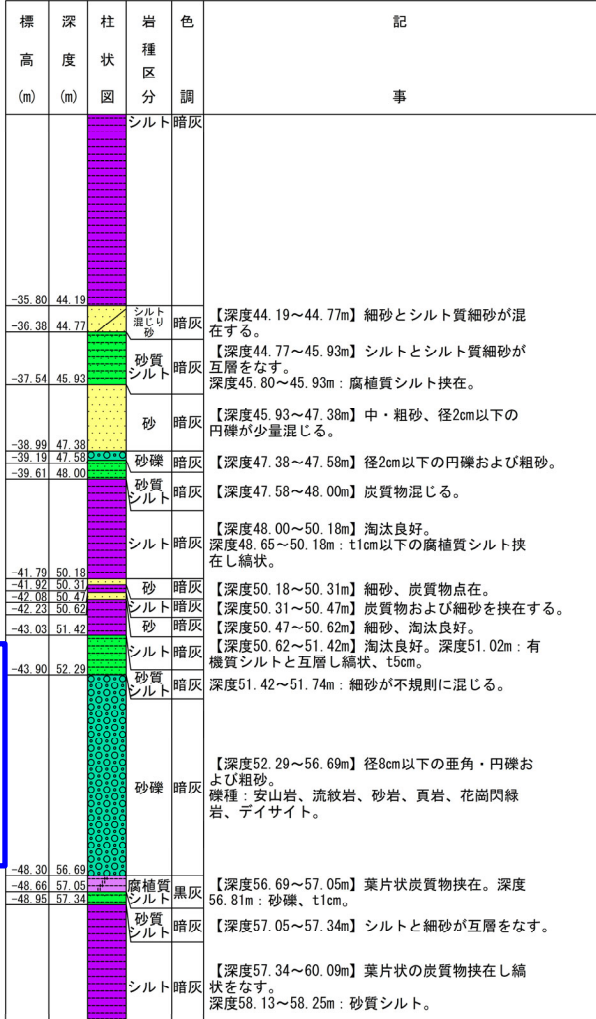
| 標高 (m) | 深度 (m) | 柱状図 | 岩種区分 | 色調 | 記事 |
|---|---|---|---|---|---|
| | | | シルト | 暗灰 | |
| -35.80 | 44.19 | | | | |
| -36.38 | 44.77 | | シルト混じり砂 | 暗灰 | 【深度44.19～44.77m】細砂とシルト質細砂が混在する。 |
| -37.54 | 45.93 | | 砂質シルト | 暗灰 | 【深度44.77～45.93m】シルトとシルト質細砂が互層をなす。深度45.80～45.93m：腐植質シルト挟在。 |
| -38.99 | 47.38 | | 砂 | 暗灰 | 【深度45.93～47.38m】中・粗砂、径2cm以下の円礫が少量混じる。 |
| -39.19 | 47.58 | | 砂礫 | 暗灰 | 【深度47.38～47.58m】径2cm以下の円礫および粗砂。 |
| -39.61 | 48.00 | | 砂質シルト | 暗灰 | 【深度47.58～48.00m】炭質物混じる。 |
| -41.79 | 50.18 | | シルト | 暗灰 | 【深度48.00～50.18m】淘汰良好。深度48.65～50.18m：t1cm以下の腐植質シルト挟在し縞状。 |
| -41.92 | 50.31 | | 砂 | 暗灰 | 【深度50.18～50.31m】細砂、炭質物点在。 |
| -42.08 | 50.47 | | シルト | 暗灰 | 【深度50.31～50.47m】炭質物および細砂を挟在する。 |
| -42.23 | 50.62 | | 砂 | 暗灰 | 【深度50.47～50.62m】細砂、淘汰良好。 |
| -43.03 | 51.42 | | シルト | 暗灰 | 【深度50.62～51.42m】淘汰良好。深度51.02m：有機質シルトと互層し縞状、t5cm。 |
| -43.90 | 52.29 | | 砂質シルト | 暗灰 | 深度51.42～51.74m：細砂が不規則に混じる。 |
| -48.30 | 56.69 | | 砂礫 | 暗灰 | 【深度52.29～56.69m】径8cm以下の亜角・円礫および粗砂。礫種：安山岩、流紋岩、砂岩、頁岩、花崗閃緑岩、デイサイト。 |
| -48.66 | 57.05 | | 腐植質シルト | 黒灰 | 【深度56.69～57.05m】葉片状炭質物挟在。深度56.81m：砂礫、t1cm。 |
| -48.95 | 57.34 | | 砂質シルト | 暗灰 | 【深度57.05～57.34m】シルトと細砂が互層をなす。 |
| | | | シルト | 暗灰 | 【深度57.34～60.09m】葉片状の炭質物挟在し縞状をなす。深度58.13～58.25m：砂質シルト。 |